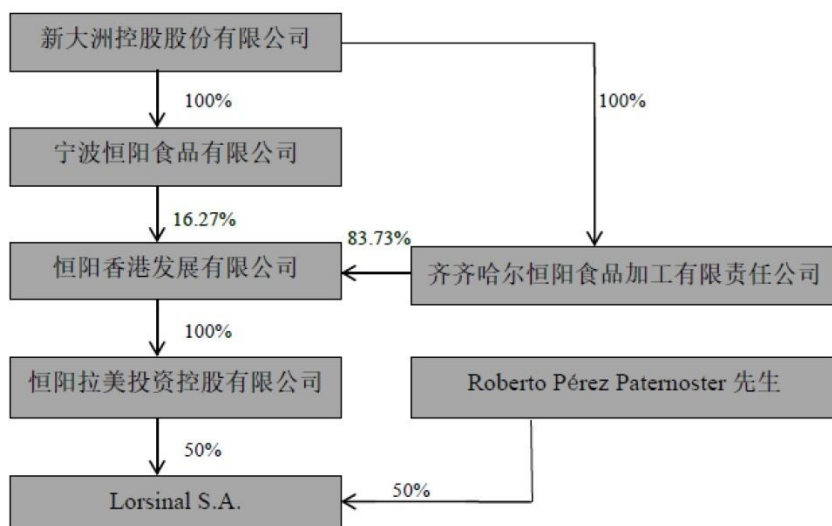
新大洲控股股份有限公司

100%

100%

宁波恒阳食品有限公司

16.27%

83.73%

恒阳香港发展有限公司

齐齐哈尔恒阳食品加工有限责任公司

100%

恒阳拉美投资控股有限公司

Roberto Pérez Paternoster 先生

50%

50%

Lorsinal S.A.